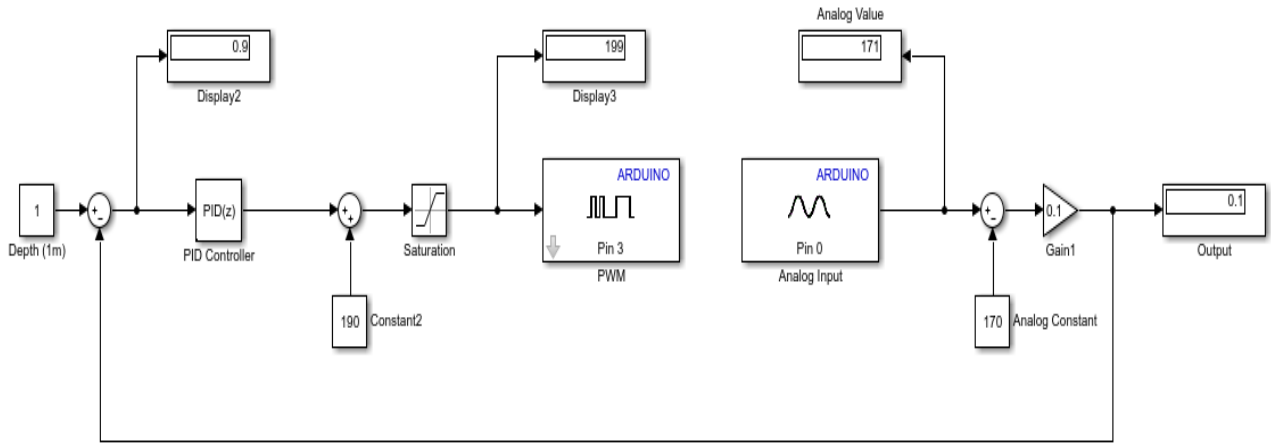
0.9

Display2

199

Display3

Analog Value

171

1

Depth (1m)

+
-

PID(z)

PID Controller

+
+

190 Constant2

Saturation

ARDUINO

Pin 3

PWM

ARDUINO

Pin 0

Analog Input

+
-

170 Analog Constant

0.1

Gain1

0.1

Output